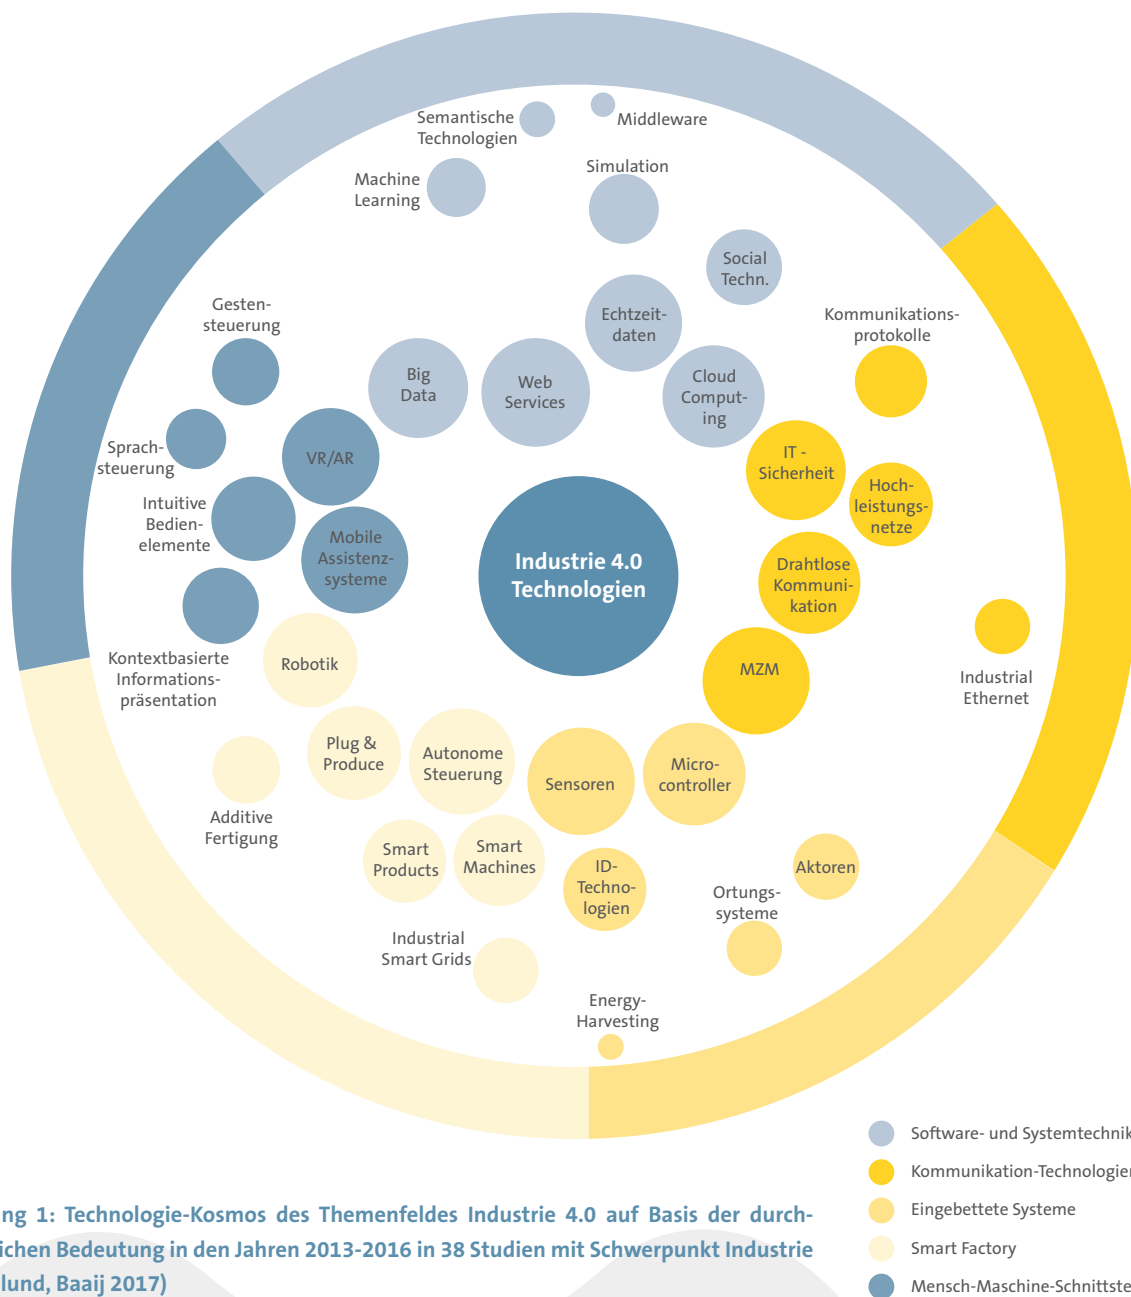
Semantische Technologien

Middleware

Machine Learning

Simulation

Social Techn.

Echtzeitdaten

Kommunikationsprotokolle

Gestensteuerung

Big Data

Web Services

Cloud Computing

Sprachsteuerung

VR/AR

IT - Sicherheit

Hochleistungsnetze

Intuitive Bedienelemente

Mobile Assistenzsysteme

Industrie 4.0 Technologien

Drahtlose Kommunikation

Industrial Ethernet

Kontextbasierte Informationspräsentation

Robotik

MZM

Plug & Produce

Autonome Steuerung

Sensoren

Microcontroller

Additive Fertigung

Smart Products

Smart Machines

ID-Technologien

Ortungssysteme

Aktoren

Industrial Smart Grids

Energy-Harvesting

Software- und Systemtechnik

Kommunikation-Technologien

Eingebettete Systeme

Smart Factory

Mensch-Maschine-Schnittste

ng 1: Technologie-Kosmos des Themenfeldes Industrie 4.0 auf Basis der durchichen Bedeutung in den Jahren 2013-2016 in 38 Studien mit Schwerpunkt Industrie lund, Baaij 2017)